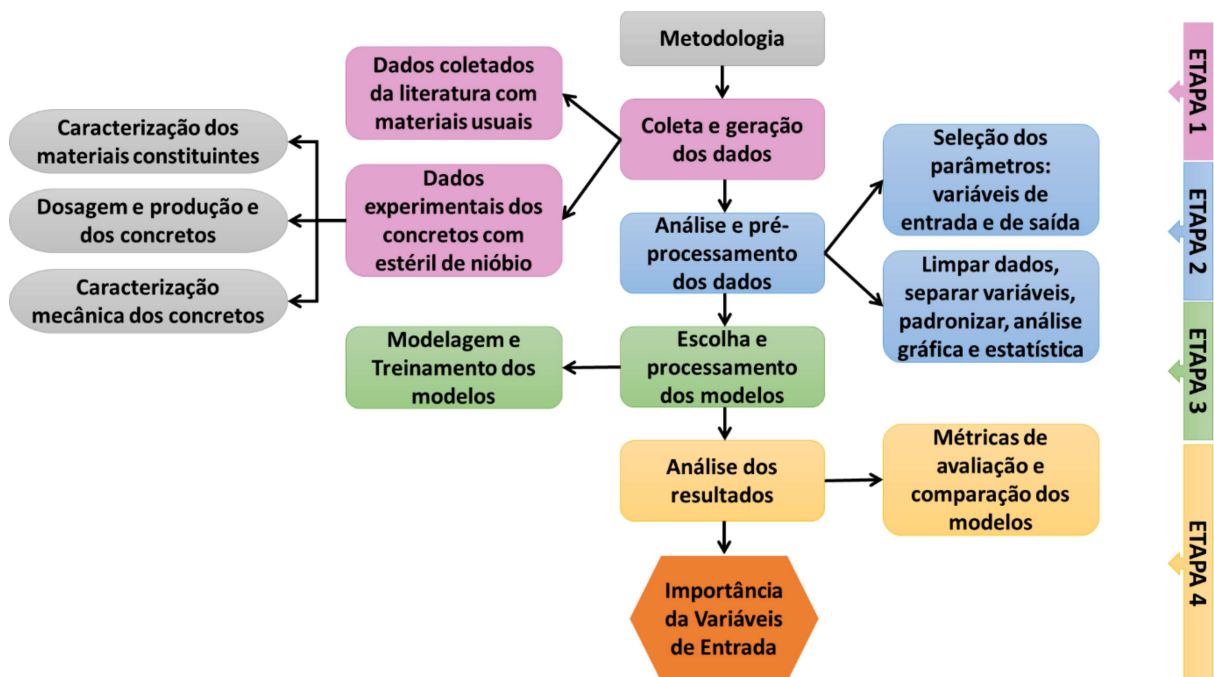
Metodologia

Coleta e geração dos dados

Dados coletados da literatura com materiais usuais

Dados experimentais dos concretos com estéril de nióbio

Caracterização dos materiais constituintes

Dosagem e produção e dos concretos

Caracterização mecânica dos concretos

Análise e pré-processamento dos dados

Seleção dos parâmetros: variáveis de entrada e de saída

Limpar dados, separar variáveis, padronizar, análise gráfica e estatística

Escolha e processamento dos modelos

Modelagem e Treinamento dos modelos

Análise dos resultados

Métricas de avaliação e comparação dos modelos

Importância da Variáveis de Entrada

ETAPA 1

ETAPA 2

ETAPA 3

ETAPA 4